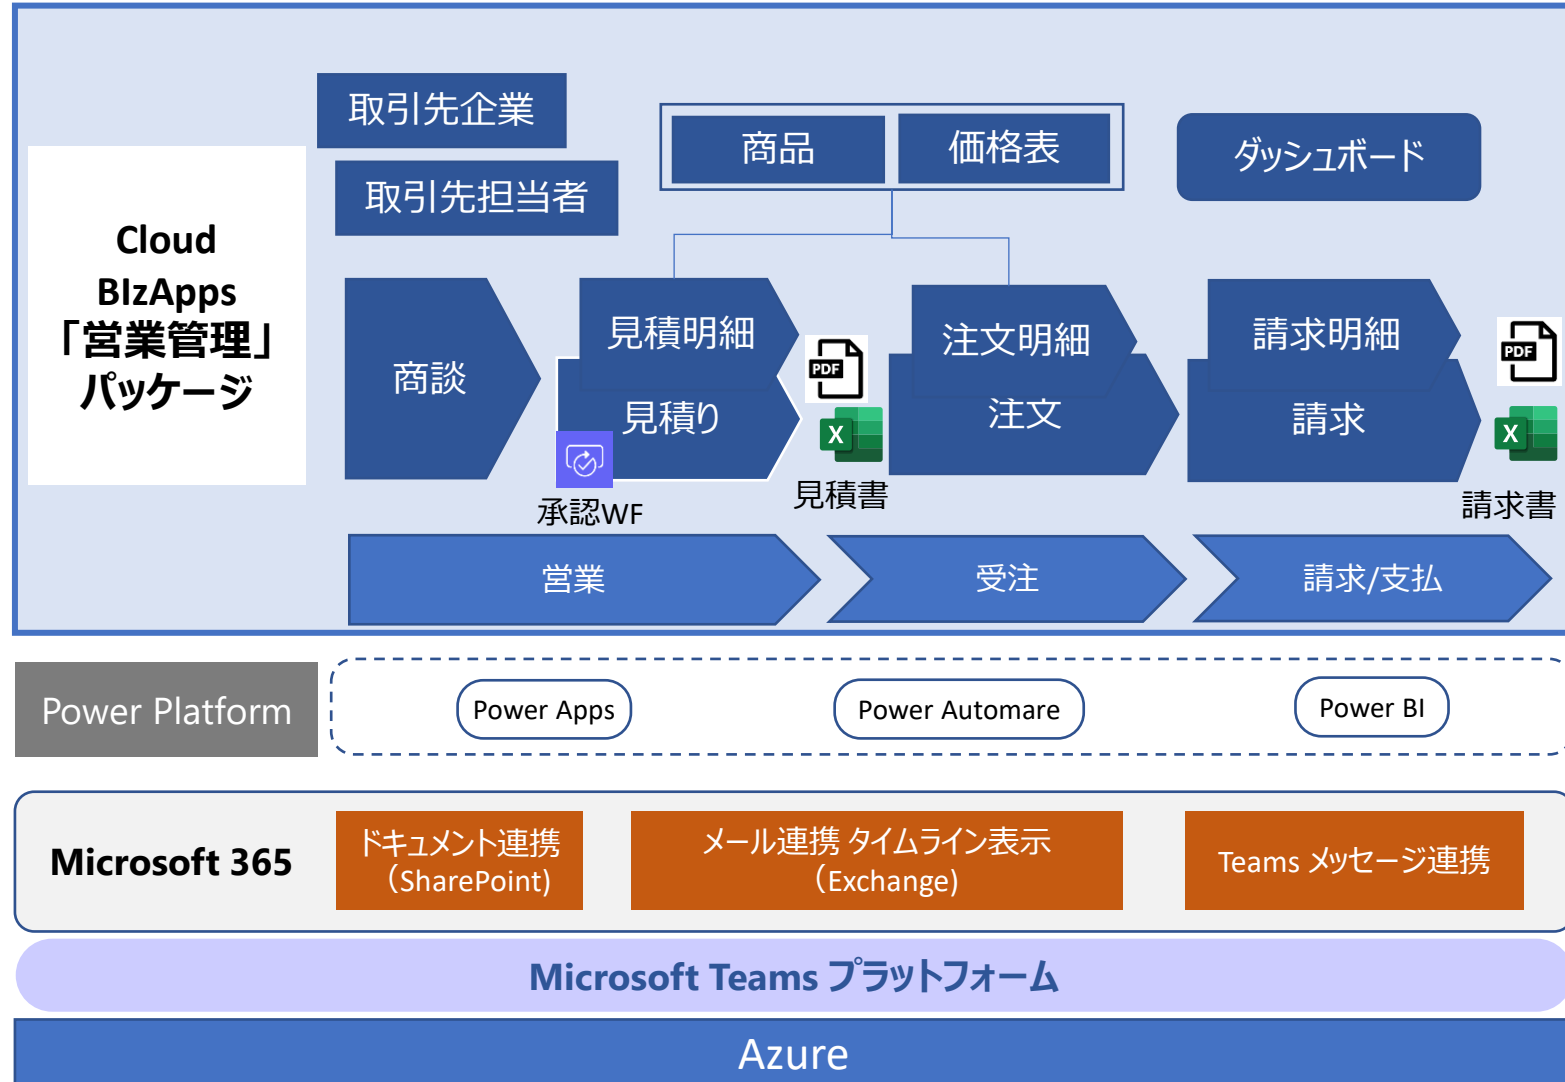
Cloud BIzApps 「営業管理」 パッケージ

取引先企業

取引先担当者

商品

価格表

ダッシュボード

商談

見積明細

見積り

承認WF

PDF

X

見積書

注文明細

注文

請求明細

請求

PDF

X

請求書

営業

受注

請求/支払

Power Platform

Power Apps

Power Automare

Power BI

Microsoft 365

ドキュメント連携 (SharePoint)

メール連携 タイムライン表示 (Exchange)

Teams メッセージ連携

Microsoft Teams プラットフォーム

Azure